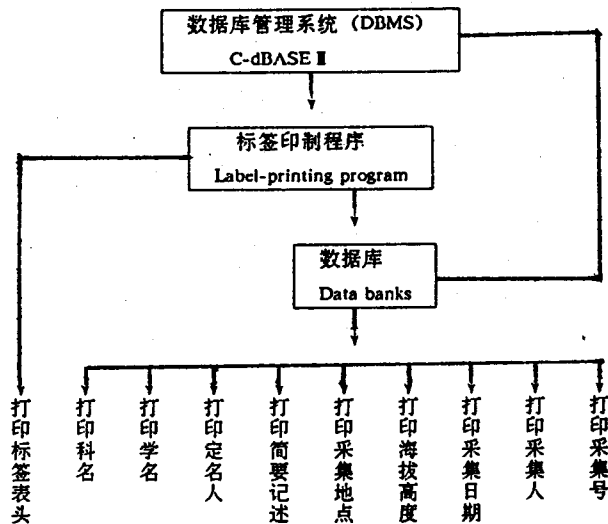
数据库管理系统（DBMS）
C-dBASE Ⅱ

标签印制程序
Label-printing program

数据库
Data banks

打印标签表头

打印科名

打印学名

打印定名人

打印简要记述

打印采集地点

打印海拔高度

打印采集日期

打印采集人

打印采集号